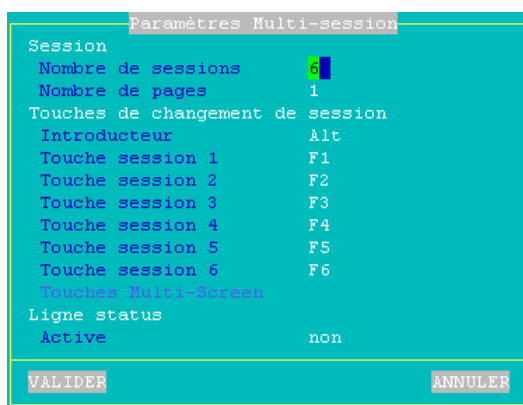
Paramètres Multi-session

Session
Nombre de sessions 6
Nombre de pages 1
Touches de changement de session
Introducteur Alt
Touche session 1 F1
Touche session 2 F2
Touche session 3 F3
Touche session 4 F4
Touche session 5 F5
Touche session 6 F6
Touches Multi-Screen
Ligne status
Active non

VALIDER ANNULER